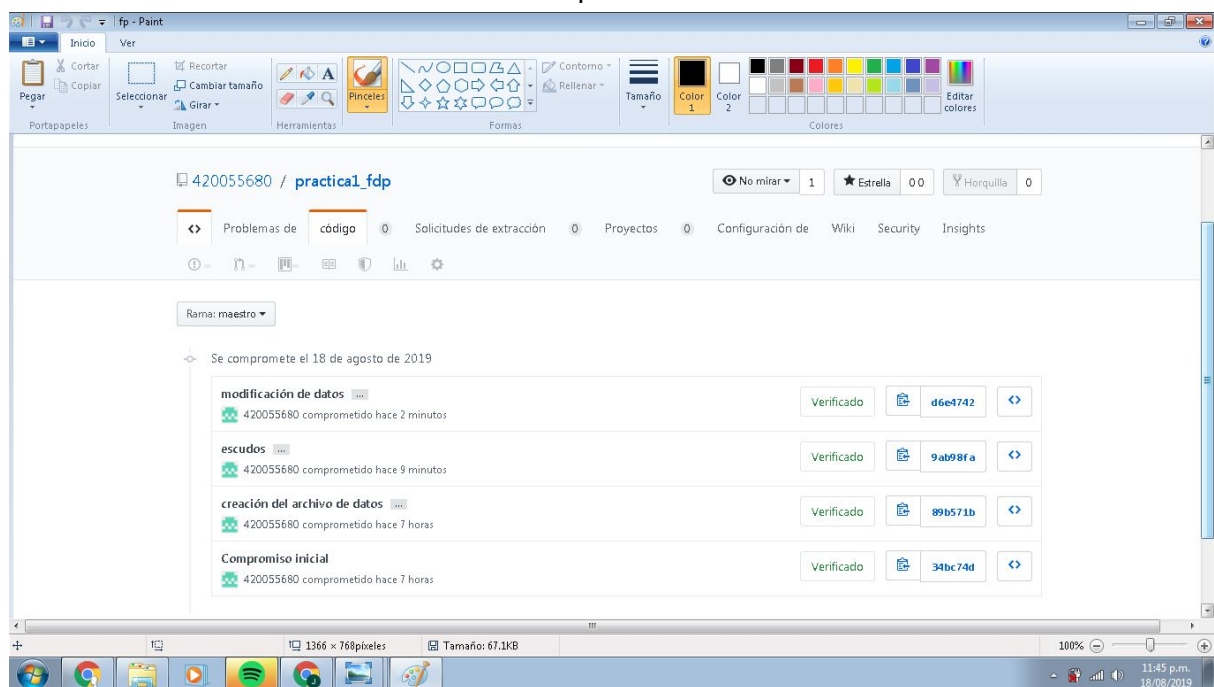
fp - Paint

Inicio Ver

Cortar
Copiar
Pegar
Portapapeles

Seleccionar
Recortar
Cambiar tamaño
Girar
Imagen

Herramientas
Pinceles

Contorno
Rellenar
Formas

Tamaño
Color 1
Color 2
Editar colores
Colores

420055680 / practica1_fdp

No mirar 1
Estrella 0 0
Horquilla 0

<> Problemas de código 0 Solicitudes de extracción 0 Proyectos 0 Configuración de Wiki Security Insights

Rama: maestro

Se compromete el 18 de agosto de 2019

modificación de datos ...
420055680 comprometido hace 2 minutos
Verificado d6e4742 <>

escudos ...
420055680 comprometido hace 9 minutos
Verificado 9ab98fa <>

creación del archivo de datos ...
420055680 comprometido hace 7 horas
Verificado 89b571b <>

Compromiso inicial
420055680 comprometido hace 7 horas
Verificado 34bc74d <>

1366 × 768píxeles
Tamaño: 67.1KB
100%

11:45 p.m.
18/08/2019